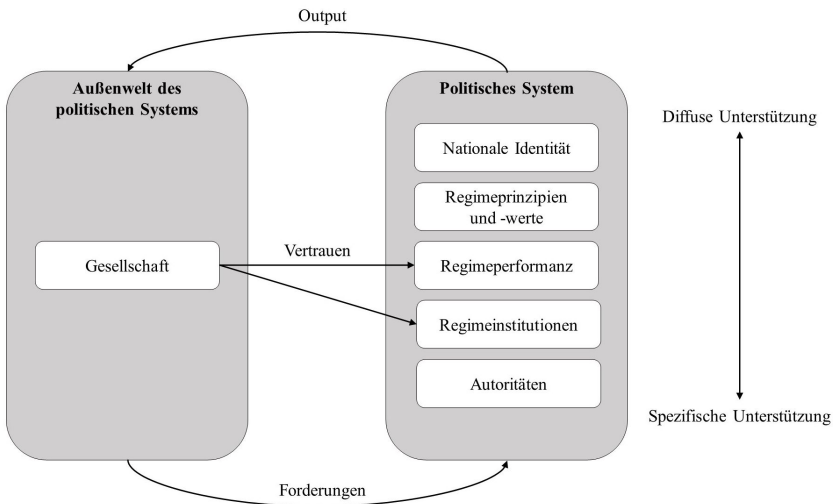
Output

Außenwelt des politischen Systems

Gesellschaft

Vertrauen

Politisches System

Nationale Identität

Regimeprinzipien und -werte

Regimeperformanz

Regimeinstitutionen

Autoritäten

Diffuse Unterstützung

Spezifische Unterstützung

Forderungen